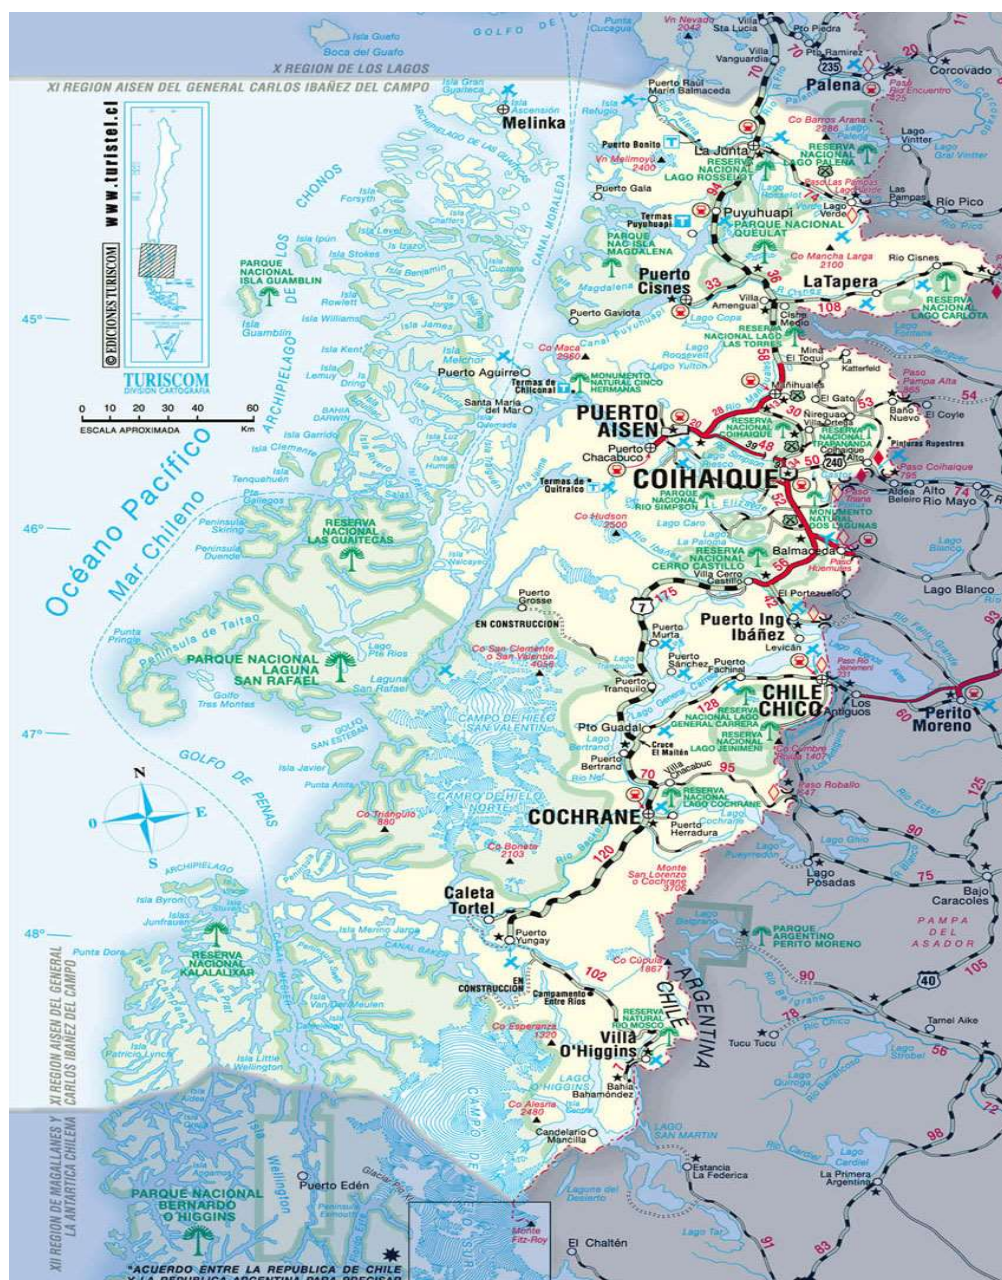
X REGION DE LOS LAGOS
XI REGION AISEN DEL GENERAL CARLOS IBAÑEZ DEL CAMPO

www.turistel.cl
© EDICIONES TURISCOM
TURISCOM
DIVISION CARTOGRAFIA

0 10 20 30 40 60
ESCALA APROXIMADA Km

Isla Guafo
Boca del Guafo
GOLFO DE
Punta Cucagua
Vn Nevado 2042
Villa Sta Lucia
Pto Piedra
Villa Vanguardia
Pto Ramirez
Corcovado
Palena
Paso Río Encuentro
Isla Gran Guaiteca
Isla Ascensión
Melinka
Puerto Raul Marin Balmaceda
Co Barros Arana 2286
Lago Vintter
Puerto Bonito
La Junta
RESERVA NACIONAL LAGO PALENA
Vn Melimoyu 2400
RESERVA NACIONAL LAGO ROSSELOT
Puerto Gala
Termas Puyuhuapi
Puyuhuapi
Lago Verde
Las Pampas
Río Pico
PARQUE NACIONAL QUEULAT
PARQUE NAC ISLA MAGDALENA
Co Mancha Larga 2100
Rio Cisnes
Puerto Cisnes
La Tapera
Amengual
RESERVA NACIONAL LAGO CARLOTA
Puerto Gavilota
Cisne Medio
108
RESERVA NACIONAL LAGO LAS TORRES
Co Maca 2960
Mina El Toqui
Katterfeld
Puerto Aguirre
Termas de Chiconal
MONUMENTO NATURAL CINCO HERMANAS
Mañihuales
Paso Pampa Alta
Santa María del Mar
El Gato
54
PUERTO AISEN
Ñireguao
Villa Ortega
Baño Nuevo
El Coyle
Puerto Chacabuco
RESERVA NACIONAL COIHAIQUE
RESERVA NACIONAL TRAPANANDA
Pinturas Rupestres
COIHAIQUE
Coihaique Alto
Paso Coihaique
Termas de Quitralco
PARQUE NACIONAL RIO SIMPSON
Aldea Beleiro
Alto Rio Mayo
74
MONUMENTO NATURAL DOS LAGUNAS
Co Hudson 2500
Lago Caro
RESERVA NACIONAL CERRO CASTILLO
Balmaceda
Paso Huemules
Villa Cerro Castillo
Lago Blanco
Puerto Grosse
EN CONSTRUCCION
El Portezuelo
Puerto Ing Ibáñez
Levicán
Puerto Murta
Co San Clemente o San Valentin 4058
Puerto Sánchez
Puerto Fachinal
CHILE CHICO
Los Antiguos
Perito Moreno
Puerto Tranquilo
RESERVA NACIONAL LAGO GENERAL CARRERA
Pto Guadal
Cruce El Maitén
RESERVA NACIONAL LAGO JENIMENI
Co Cumbre Nevada 2140
Puerto Bertrand
Villa Chacabuc
95
RESERVA NACIONAL LAGO COCHRANE
Paso Roballo
COCHRANE
Puerto Herradura
CAMPO DE HIELO SAN VALENTIN
CAMPO DE HIELO NORTE
Co Triángulo 880
Co Bonete 2103
Lago Posadas
Bajo Caracoles
Monte San Lorenzo o Cochrane 3706
PAMPA DEL ASADOR
Caleta Tortel
Puerto Yungay
PARQUE ARGENTINO PERITO MORENO
EN CONSTRUCCION
Co Cúpula 1867
Campamento Entre Ríos
RESERVA NATURAL RIO MOSCO
Villa O'Higgins
Tamel Aike
Tucu Tucu
Co Esperanza 1320
Bahía Bahamóndez
Co Alesna 2480
Candelario Mancilla
LAGO SAN MARTIN
Estancia La Federica
La Primera Argentina
Lago Cardiel
Puerto Edén
Monte Fitz-Roy
El Chaltén
Océano Pacífico
Mar Chileno
Peninsula de Taitao
PARQUE NACIONAL LAGUNA SAN RAFAEL
Laguna San Rafael
RESERVA NACIONAL LAS GUAITECAS
PARQUE NACIONAL ISLA GUAMBLIN
ARCHIPIELAGO DE LOS CHONOS
GOLFO DE PENAS
Golfo Tres Montes
Isla Byron
RESERVA NACIONAL KALALALIXAR
CHILE
ARGENTINA
PARQUE NACIONAL BERNARDO O'HIGGINS
XI REGION AISEN DEL GENERAL CARLOS IBAÑEZ DEL CAMPO
XII REGION DE MAGALLANES Y LA ANTARTICA CHILENA
45°
46°
47°
48°
N
E
S
O
*ACUERDO ENTRE LA REPUBLICA DE CHILE Y LA REPUBLICA ARGENTINA PARA PRECISAR